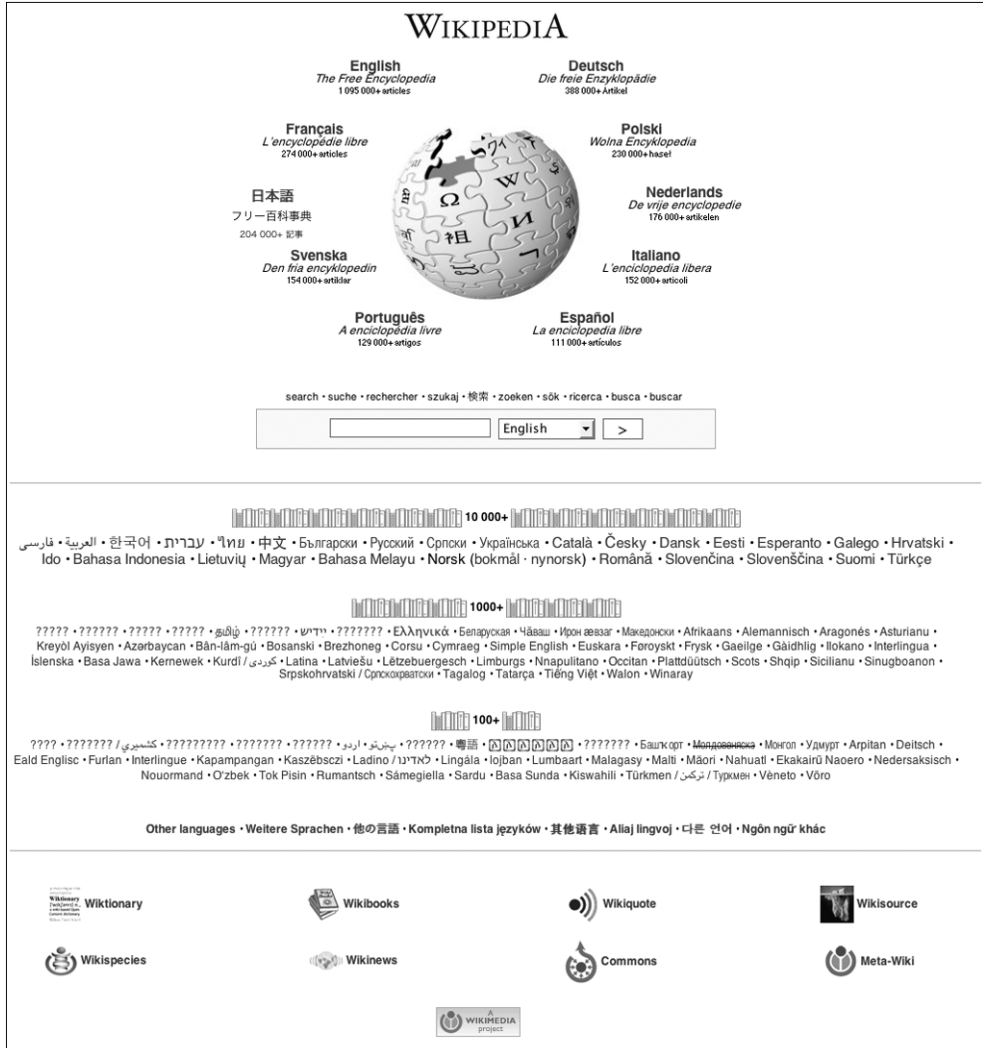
WIKIPEDIA

English
The Free Encyclopedia
1 095 000+ articles

Deutsch
Die freie Enzyklopädie
388 000+ Artikel

Français
L'encyclopédie libre
274 000+ articles

Polski
Wolna Encyklopedia
230 000+ haseł

日本語
フリー百科事典
204 000+ 記事

Nederlands
De vrije encyclopedie
176 000+ artikelen

Svenska
Den fria encyklopedin
154 000+ artiklar

Italiano
L'enciclopedia libera
152 000+ articoli

Português
A enciclopédia livre
129 000+ artigos

Español
La enciclopedia libre
111 000+ artículos

search • suche • rechercher • szukaj • 検索 • zoeken • sök • ricerca • busca • buscar

English >

10 000+

فارسی • العربية • 한국어 • עברית • ไทย • 中文 • Български • Русский • Српски • Українська • Català • Česky • Dansk • Eesti • Esperanto • Galego • Hrvatski • Ido • Bahasa Indonesia • Lietuvių • Magyar • Bahasa Melayu • Norsk (bokmål · nynorsk) • Română • Slovenčina • Slovenščina • Suomi • Türkçe

1000+

????? • ?????? • ????? • ????? • தமிழ் • ?????? • ייִדיש • ??????? • Ελληνικά • Беларуская • Чăваш • Ирон æвзаг • Македонски • Afrikaans • Alemannisch • Aragonés • Asturianu • Kreyòl Ayisyen • Azərbaycan • Bân-lâm-gú • Bosanski • Brezhoneg • Corsu • Cymraeg • Simple English • Euskara • Føroyskt • Frysk • Gaeilge • Gàidhlig • Ilokano • Interlingua • Íslenska • Basa Jawa • Kernewek • Kurdî / کوردی • Latina • Latviešu • Lëtzebuergesch • Limburgs • Nnapulitano • Occitan • Plattdüütsch • Scots • Shqip • Sicilianu • Sinugboanon • Srpskohrvatski / Српскохрватски • Tagalog • Tatarça • Tiếng Việt • Walon • Winaray

100+

???? • ??????? • كشميري / ??????? • ????????? • ??????? • ?????? • اردو • پښتو • ?????? • 粵語 • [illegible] • ??????? • Башҡорт • Молдовеняскэ • Монгол • Удмурт • Arpitan • Deitsch • Eald Englisc • Furlan • Interlingue • Kapampangan • Kaszëbsczi • Ladino / לאדינו • Lingála • lojban • Lumbaart • Malagasy • Malti • Māori • Nahuatl • Ekakairũ Naoero • Nedersaksisch • Nouormand • O'zbek • Tok Pisin • Rumantsch • Sámegiella • Sardu • Basa Sunda • Kiswahili • Türkmen / ترکمن / Туркмен • Vèneto • Võro

Other languages • Weitere Sprachen • 他の言語 • Kompletna lista języków • 其他语言 • Aliaj lingvoj • 다른 언어 • Ngôn ngữ khác

Wiktionary
Wikibooks
Wikiquote
Wikisource
Wikispecies
Wikinews
Commons
Meta-Wiki

A WIKIMEDIA project